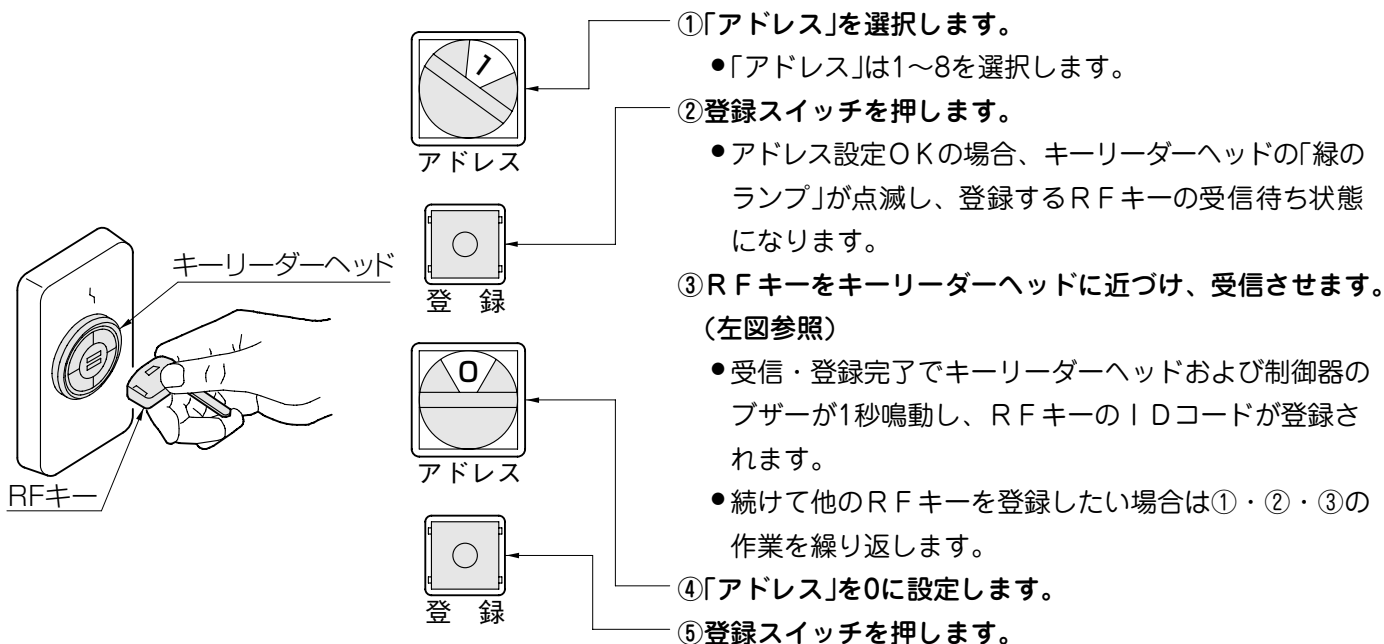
1

アドレス

登　録

キーリーダーヘッド

RFキー

0

アドレス

登　録

①「アドレス」を選択します。

●「アドレス」は1〜8を選択します。

②登録スイッチを押します。

●アドレス設定OKの場合、キーリーダーヘッドの「緑のランプ」が点滅し、登録するRFキーの受信待ち状態になります。

③RFキーをキーリーダーヘッドに近づけ、受信させます。（左図参照）

●受信・登録完了でキーリーダーヘッドおよび制御器のブザーが1秒鳴動し、RFキーのIDコードが登録されます。

●続けて他のRFキーを登録したい場合は①・②・③の作業を繰り返します。

④「アドレス」を0に設定します。

⑤登録スイッチを押します。